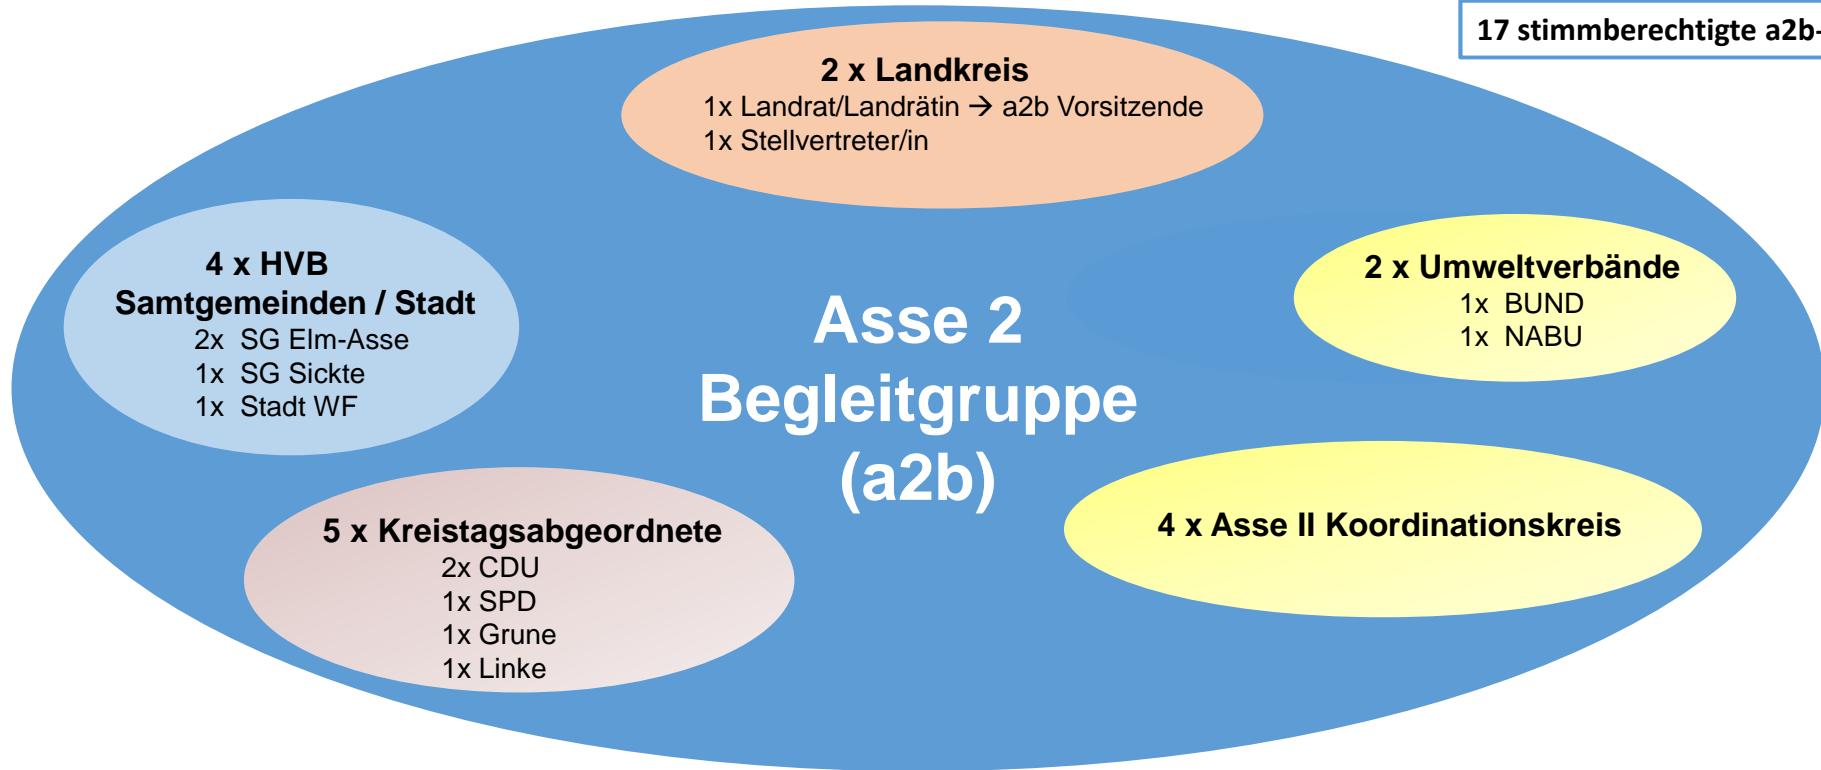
17 stimmberechtigte a2b-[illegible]

2 x Landkreis
1x Landrat/Landrätin → a2b Vorsitzende
1x Stellvertreter/in

4 x HVB
Samtgemeinden / Stadt
2x SG Elm-Asse
1x SG Sickte
1x Stadt WF

Asse 2
Begleitgruppe
(a2b)

2 x Umweltverbände
1x BUND
1x NABU

5 x Kreistagsabgeordnete
2x CDU
1x SPD
1x Grune
1x Linke

4 x Asse II Koordinationskreis